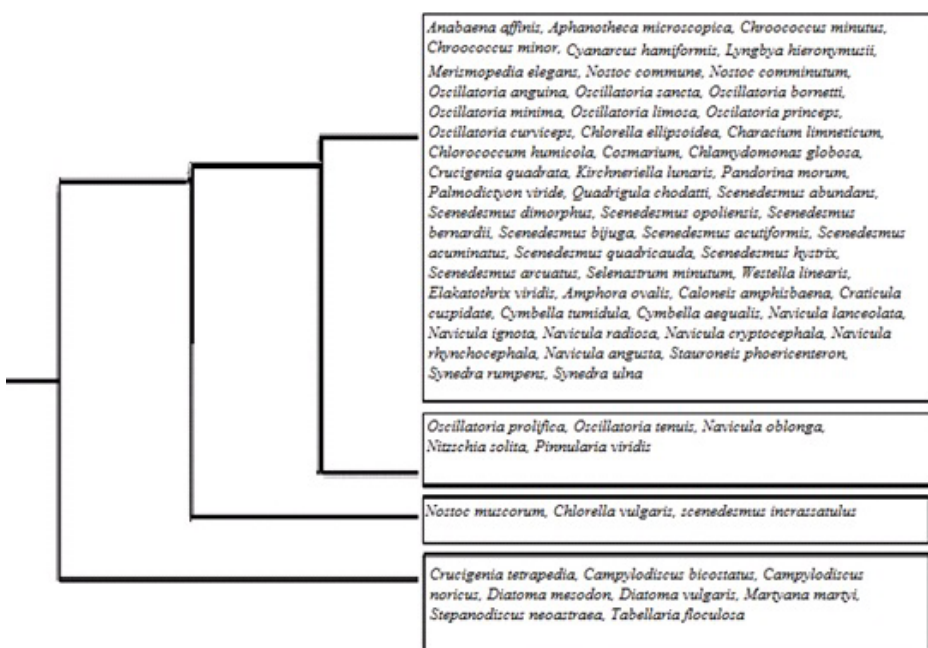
Anabaena affinis, Aphanotheca microscopica, Chroococcus minutus, Chroococcus minor, Cyanarcus hamiformis, Lyngbya hieronymusii, Merismopedia elegans, Nostoc commune, Nostoc comminutum, Oscillatoria anguina, Oscillatoria sancta, Oscillatoria bornetti, Oscillatoria minima, Oscillatoria limosa, Oscilatoria princeps, Oscillatoria curviceps, Chlorella ellipsoidea, Characium limneticum, Chlorococcum humicola, Cosmarium, Chlamydomonas globosa, Crucigenia quadrata, Kirchneriella lunaris, Pandorina morum, Palmodictyon viride, Quadrigula chodatti, Scenedesmus abundans, Scenedesmus dimorphus, Scenedesmus opoliensis, Scenedesmus bernardii, Scenedesmus bijuga, Scenedesmus acutiformis, Scenedesmus acuminatus, Scenedesmus quadricauda, Scenedesmus hystrix, Scenedesmus arcuatus, Selenastrum minutum, Westella linearis, Elakatothrix viridis, Amphora ovalis, Caloneis amphisbaena, Craticula cuspidate, Cymbella tumidula, Cymbella aequalis, Navicula lanceolata, Navicula ignota, Navicula radiosa, Navicula cryptocephala, Navicula rhynchocephala, Navicula angusta, Stauroneis phoericenteron, Synedra rumpens, Synedra ulna

Oscillatoria prolifica, Oscillatoria tenuis, Navicula oblonga, Nitzschia solita, Pinnularia viridis

Nostoc muscorum, Chlorella vulgaris, scenedesmus incrassatulus

Crucigenia tetrapedia, Campylodiscus bicostatus, Campylodiscus noricus, Diatoma mesodon, Diatoma vulgaris, Martyana martyi, Stepanodiscus neoastraea, Tabellaria floculosa